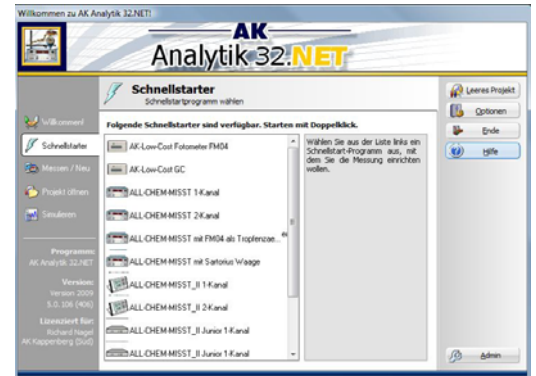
Willkommen zu AK Analytik 32.NET!

AK
Analytik 32.NET

Schnellstarter
Schnellstartprogramm wählen

Willkommen!
Schnellstarter
Messen / Neu
Projekt öffnen
Simulieren

Programm:
AK Analytik 32.NET

Version:
Version 2009
5.0.106 (406)

Lizenziert für:
Richard Nagel
AK Kappenberg (Süd)

Folgende Schnellstarter sind verfügbar. Starten mit Doppelklick.

AK-Low-Cost Fotometer FM04
AK-Low-Cost GC
ALL-CHEM-MISST 1-Kanal
ALL-CHEM-MISST 2-Kanal
ALL-CHEM-MISST mit FM04 als Tropfenzae...
ALL-CHEM-MISST mit Sartorius Waage
ALL-CHEM-MISST_II 1-Kanal
ALL-CHEM-MISST_II 2-Kanal
ALL-CHEM-MISST_II Junior 1-Kanal
ALL-CHEM-MISST_II Junior 1-Kanal

Wählen Sie aus der Liste links ein Schnellstart-Programm aus, mit dem Sie die Messung einrichten wollen.

Leeres Projekt
Optionen
Ende
Hilfe
Admin